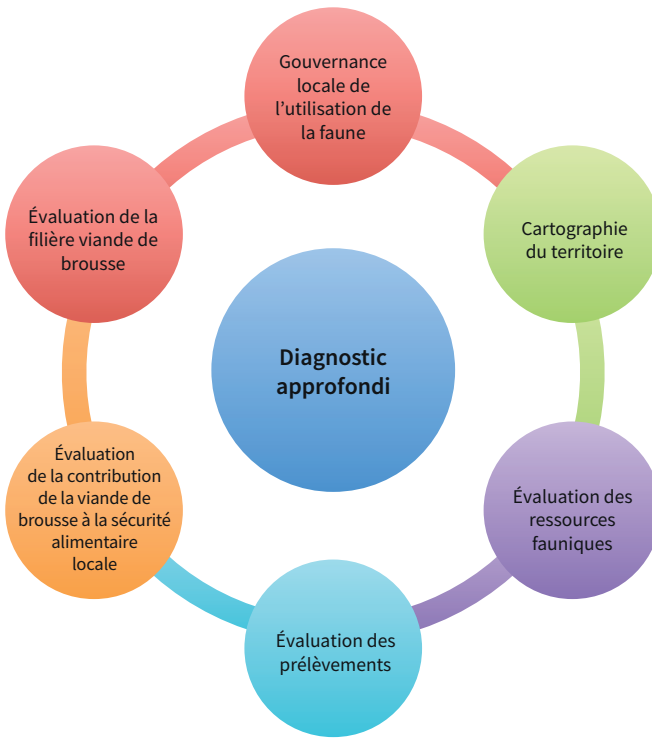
Gouvernance locale de l'utilisation de la faune

Cartographie du territoire

Évaluation des ressources fauniques

Évaluation des prélèvements

Évaluation de la contribution de la viande de brousse à la sécurité alimentaire locale

Évaluation de la filière viande de brousse

Diagnostic approfondi